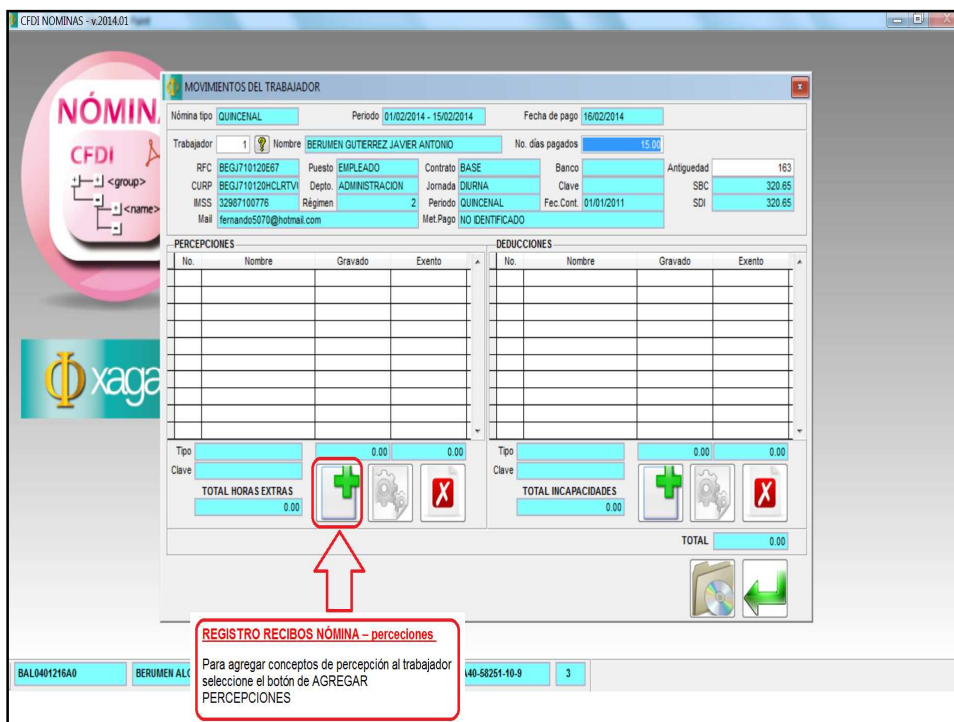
CFDI NOMINAS - v.2014.01

NÓMINA
CFDI
<group>
<name>

xaga

MOVIMIENTOS DEL TRABAJADOR

Nómina tipo QUINCENAL
Periodo 01/02/2014 - 15/02/2014
Fecha de pago 16/02/2014

Trabajador 1
Nombre BERUMEN GUTIERREZ JAVIER ANTONIO
No. días pagados 15.00

RFC BEGJ710120E67
Puesto EMPLEADO
Contrato BASE
Banco
Antiguedad 163
CURP BEGJ710120HCLRTV
Depto. ADMINISTRACION
Jornada DIURNA
Clave
SBC 320.65
IMSS 32987100776
Régimen 2
Periodo QUINCENAL
Fec.Cont. 01/01/2011
SDI 320.65
Mail fernando5070@hotmail.com
Met.Pago NO IDENTIFICADO

PERCEPCIONES

| No. | Nombre | Gravado | Exento |
|---|---|---|---|

DEDUCCIONES

| No. | Nombre | Gravado | Exento |
|---|---|---|---|

Tipo
Clave
0.00 0.00
TOTAL HORAS EXTRAS
0.00

Tipo
Clave
0.00 0.00
TOTAL INCAPACIDADES
0.00

TOTAL 0.00

REGISTRO RECIBOS NÓMINA – perceciones

Para agregar conceptos de percepción al trabajador seleccione el botón de AGREGAR PERCEPCIONES

BAL0401216A0
BERUMEN AL
A40-58251-10-9
3